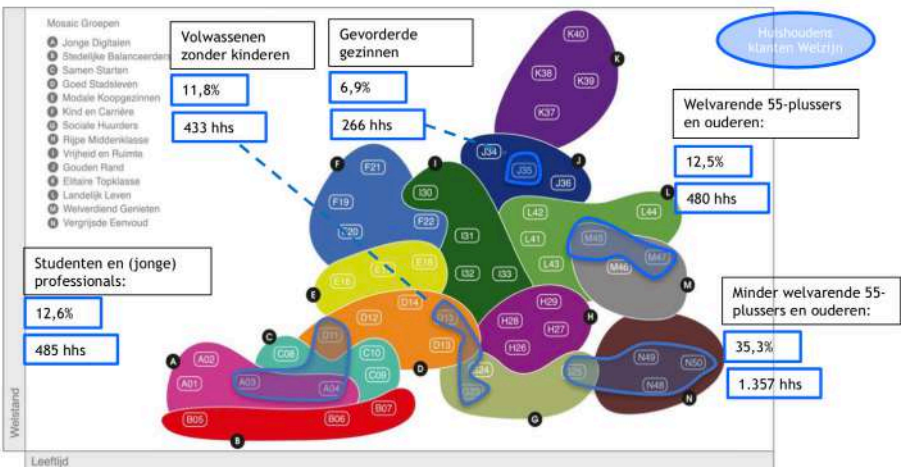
Mosaic Groepen
A Jonge Digitalen
B Stedelijke Balanceerders
C Samen Starten
D Goed Stadsleven
E Modale Koopgezinnen
F Kind en Carrière
G Sociale Huurders
H Rijpe Middenklasse
I Vrijheid en Ruimte
J Gouden Rand
K Elitaire Topklasse
L Landelijk Leven
M Welverdiend Genieten
N Vergrijsde Eenvoud

Volwassenen zonder kinderen
11,8%
433 hhs

Gevorderde gezinnen
6,9%
266 hhs

Huishoudens klanten Welzijn

Welvarende 55-plussers en ouderen:
12,5%
480 hhs

Studenten en (jonge) professionals:
12,6%
485 hhs

Minder welvarende 55-plussers en ouderen:
35,3%
1.357 hhs

K40 K38 K39 K37 K
J34 J35 J36 J
F21 F19 F20 F22 F
I30 I31 I32 I33 I
L42 L41 L43 L44 L
M45 M46 M47 M
E18 E1 E E
D14 D12 D13 D11 D
H29 H28 H27 H26 H
C08 C10 C09 C
A02 A01 A03 A04 A
B05 B06 B07 B
G24 G25 G
N49 N50 N48 N

Welstand
Leeftijd